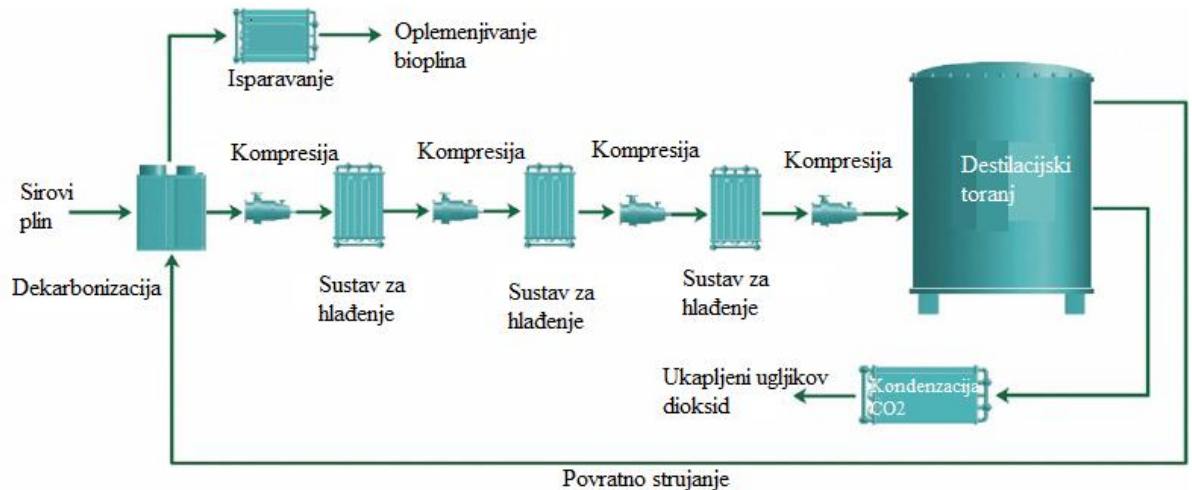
Isparavanje

Oplemenjivanje bioplina

Sirovi plin

Dekarbonizacija

Kompresija

Sustav za hlađenje

Kompresija

Sustav za hlađenje

Kompresija

Sustav za hlađenje

Kompresija

Destilacijski toranj

Ukapljeni ugljikov dioksid

Kondenzacija CO2

Povratno strujanje